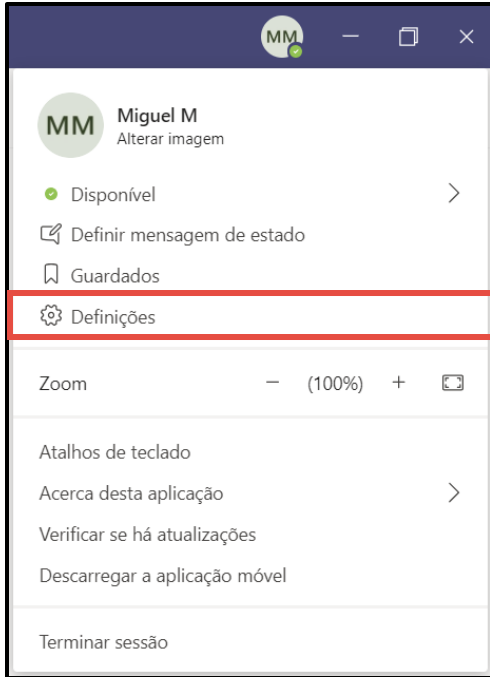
MM

MM Miguel M
Alterar imagem

Disponível

Definir mensagem de estado

Guardados

Definições

Zoom − (100%) +

Atalhos de teclado

Acerca desta aplicação

Verificar se há atualizações

Descarregar a aplicação móvel

Terminar sessão